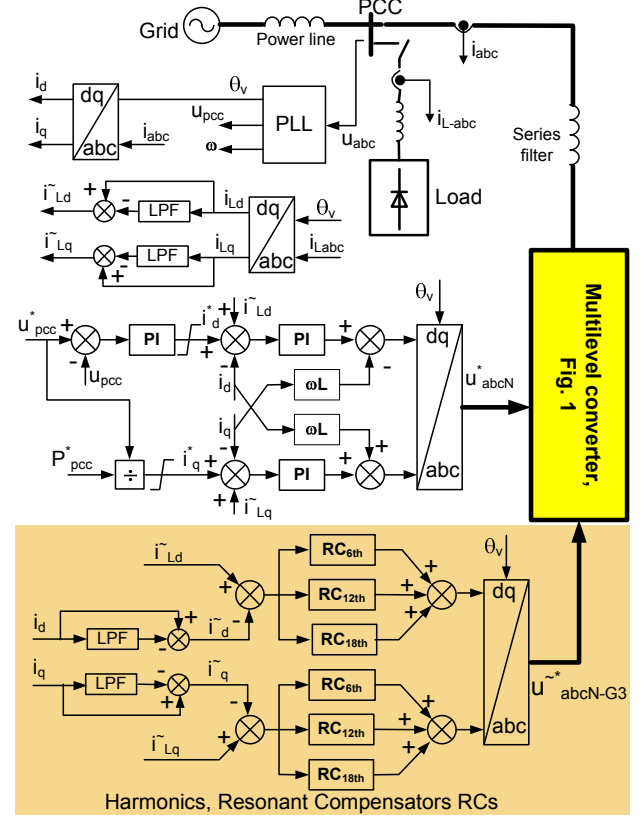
Grid
Power line
PCC
$i_{abc}$
$i_d$
$i_q$
dq
abc
$i_{abc}$
$\theta_v$
$u_{pcc}$
$\omega$
PLL
$u_{abc}$
$i_{L\text{-}abc}$
Series filter
Load
$\tilde{i}_{Ld}$
+
-
LPF
$i_{Ld}$
dq
$\theta_v$
$\tilde{i}_{Lq}$
LPF
$i_{Lq}$
+
-
abc
$i_{Labc}$
$\theta_v$
Multilevel converter, Fig. 1
$u^*_{pcc}$
+
-
$u_{pcc}$
PI
$i^*_d$
+
+
$\tilde{i}_{Ld}$
+
PI
+
-
dq
$u^*_{abcN}$
$i_d$
$\omega L$
$i_q$
$\omega L$
$P^*_{pcc}$
÷
$i^*_q$
+
-
PI
+
+
abc
+
$\tilde{i}_{Lq}$
$\tilde{i}_{Ld}$
+
-
$RC_{6th}$
$\theta_v$
+
$RC_{12th}$
+
dq
$i_d$
+
LPF
-
$\tilde{i}_d$
+
$RC_{18th}$
$i_q$
LPF
-
$\tilde{i}_q$
+
$u^{\sim *}_{abcN\text{-}G3}$
-
$RC_{6th}$
+
+
$RC_{12th}$
+
$\tilde{i}_{Lq}$
+
abc
$RC_{18th}$
Harmonics, Resonant Compensators RCs